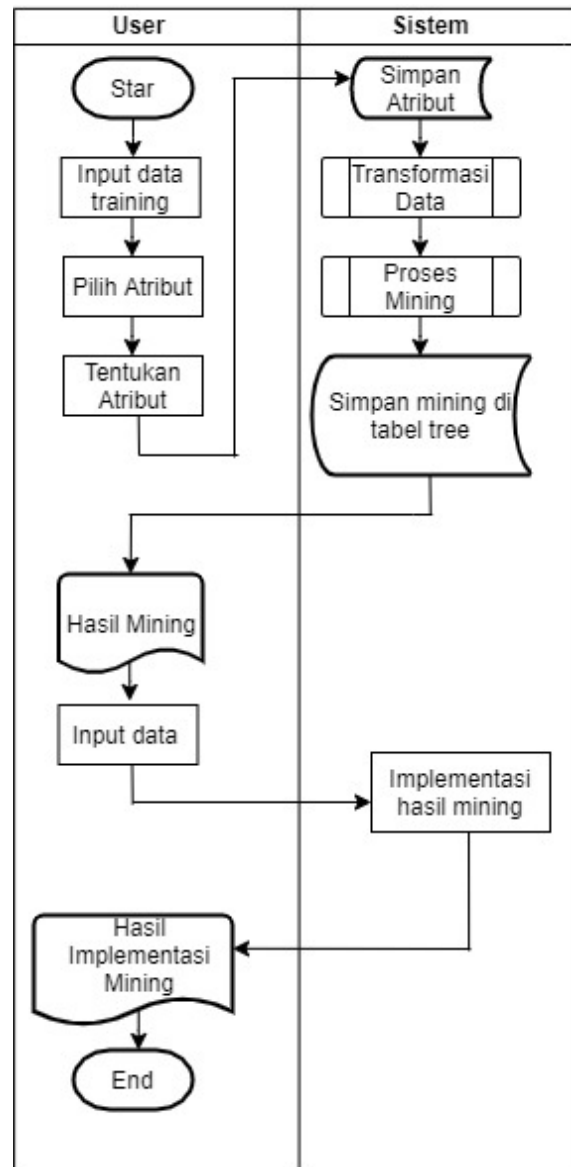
User

Sistem

Star

Input data training

Pilih Atribut

Tentukan Atribut

Simpan Atribut

Transformasi Data

Proses Mining

Simpan mining di tabel tree

Hasil Mining

Input data

Implementasi hasil mining

Hasil Implementasi Mining

End